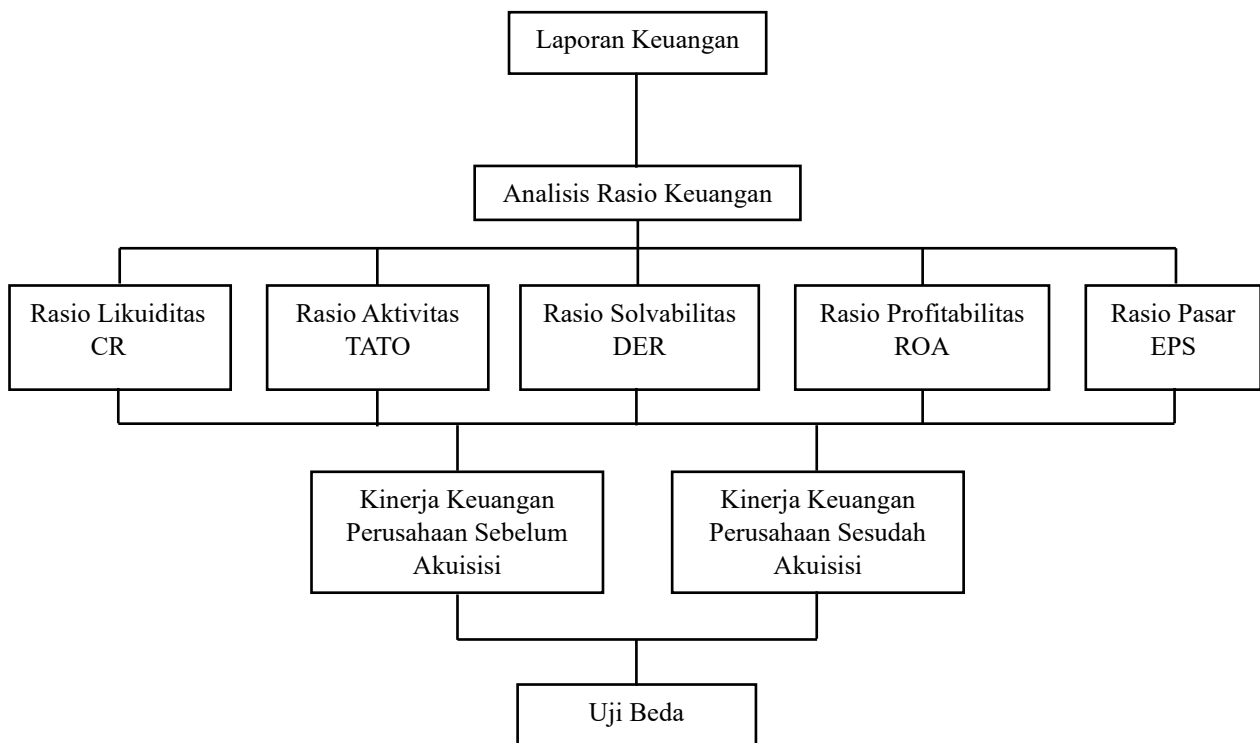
Laporan Keuangan

Analisis Rasio Keuangan

Rasio Likuiditas
CR

Rasio Aktivitas
TATO

Rasio Solvabilitas
DER

Rasio Profitabilitas
ROA

Rasio Pasar
EPS

Kinerja Keuangan Perusahaan Sebelum Akuisisi

Kinerja Keuangan Perusahaan Sesudah Akuisisi

Uji Beda